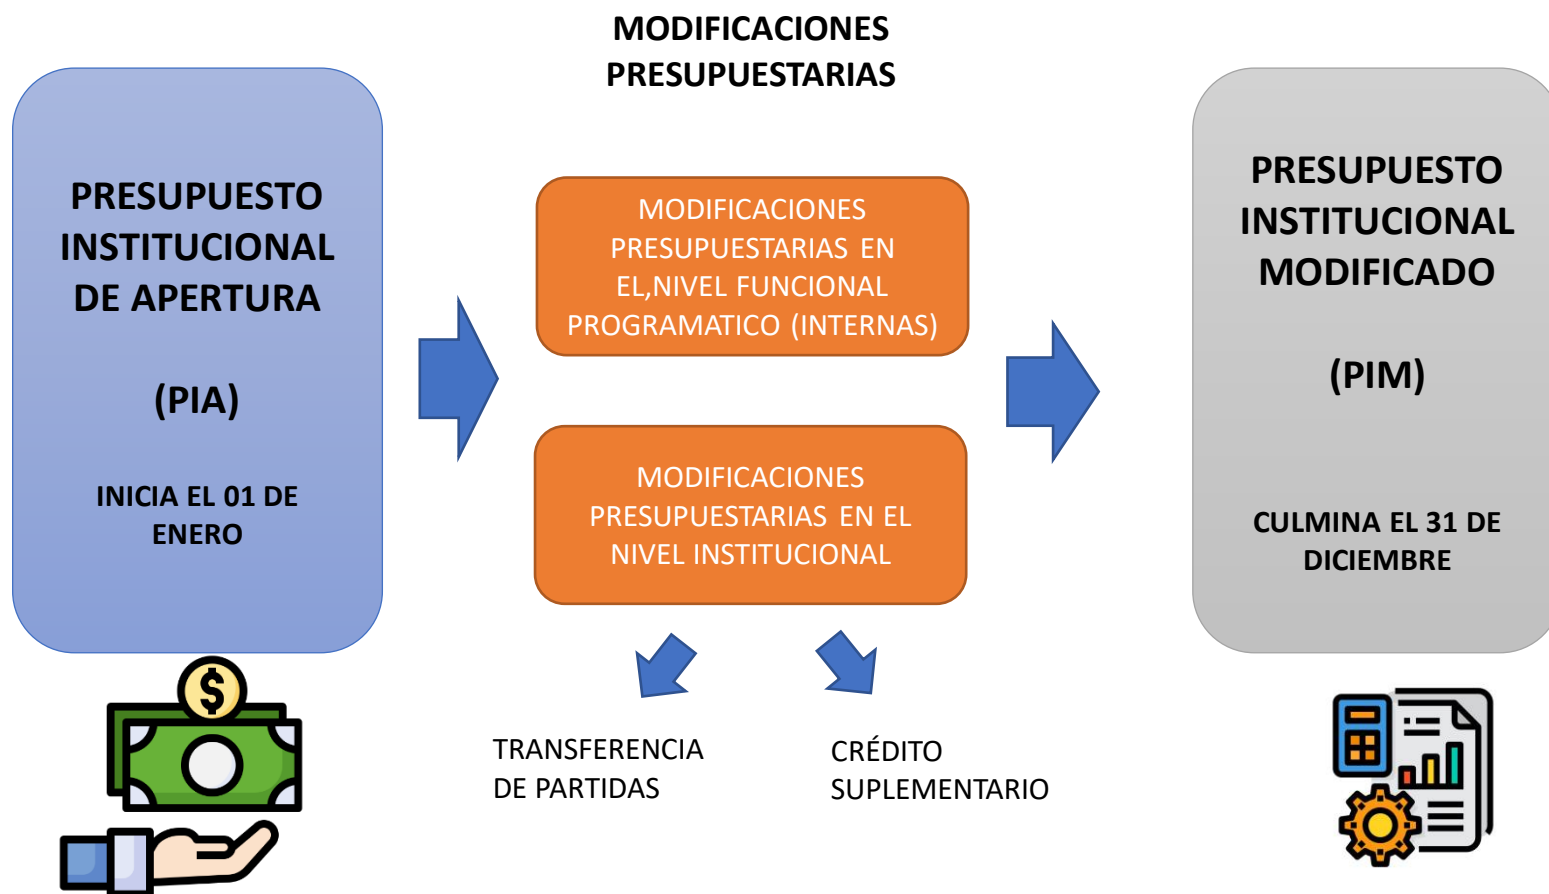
MODIFICACIONES PRESUPUESTARIAS

PRESUPUESTO INSTITUCIONAL DE APERTURA

(PIA)

INICIA EL 01 DE ENERO

MODIFICACIONES PRESUPUESTARIAS EN EL,NIVEL FUNCIONAL PROGRAMATICO (INTERNAS)

MODIFICACIONES PRESUPUESTARIAS EN EL NIVEL INSTITUCIONAL

TRANSFERENCIA DE PARTIDAS

CRÉDITO SUPLEMENTARIO

PRESUPUESTO INSTITUCIONAL MODIFICADO

(PIM)

CULMINA EL 31 DE DICIEMBRE

$